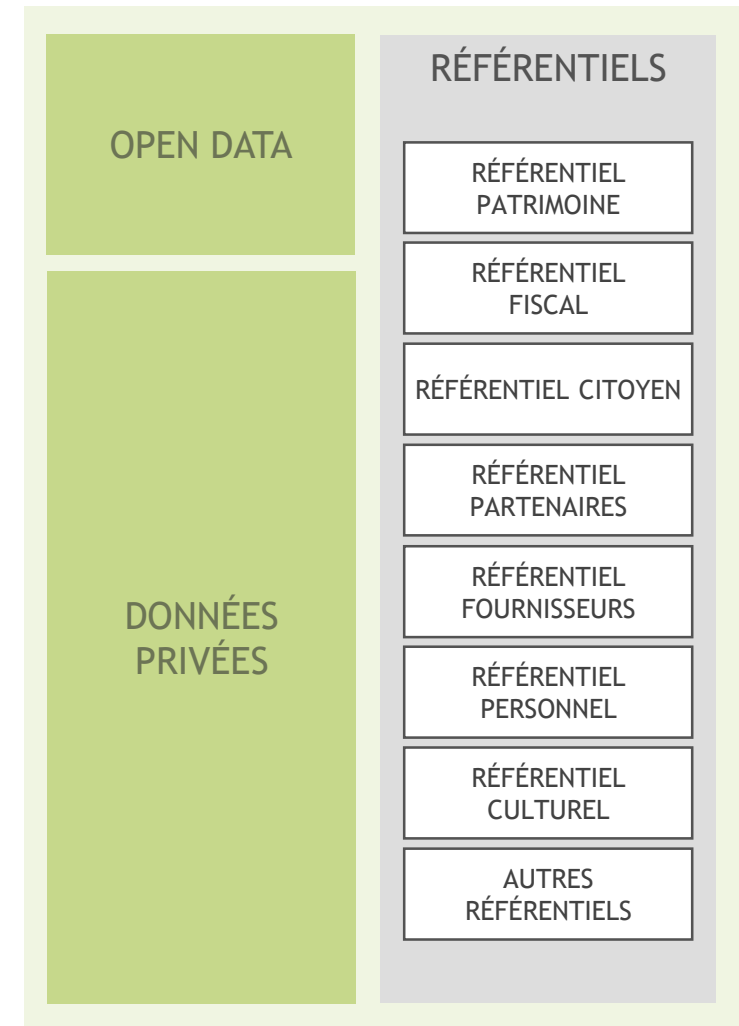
OPEN DATA

DONNÉES PRIVÉES

RÉFÉRENTIELS

RÉFÉRENTIEL PATRIMOINE

RÉFÉRENTIEL FISCAL

RÉFÉRENTIEL CITOYEN

RÉFÉRENTIEL PARTENAIRES

RÉFÉRENTIEL FOURNISSEURS

RÉFÉRENTIEL PERSONNEL

RÉFÉRENTIEL CULTUREL

AUTRES RÉFÉRENTIELS